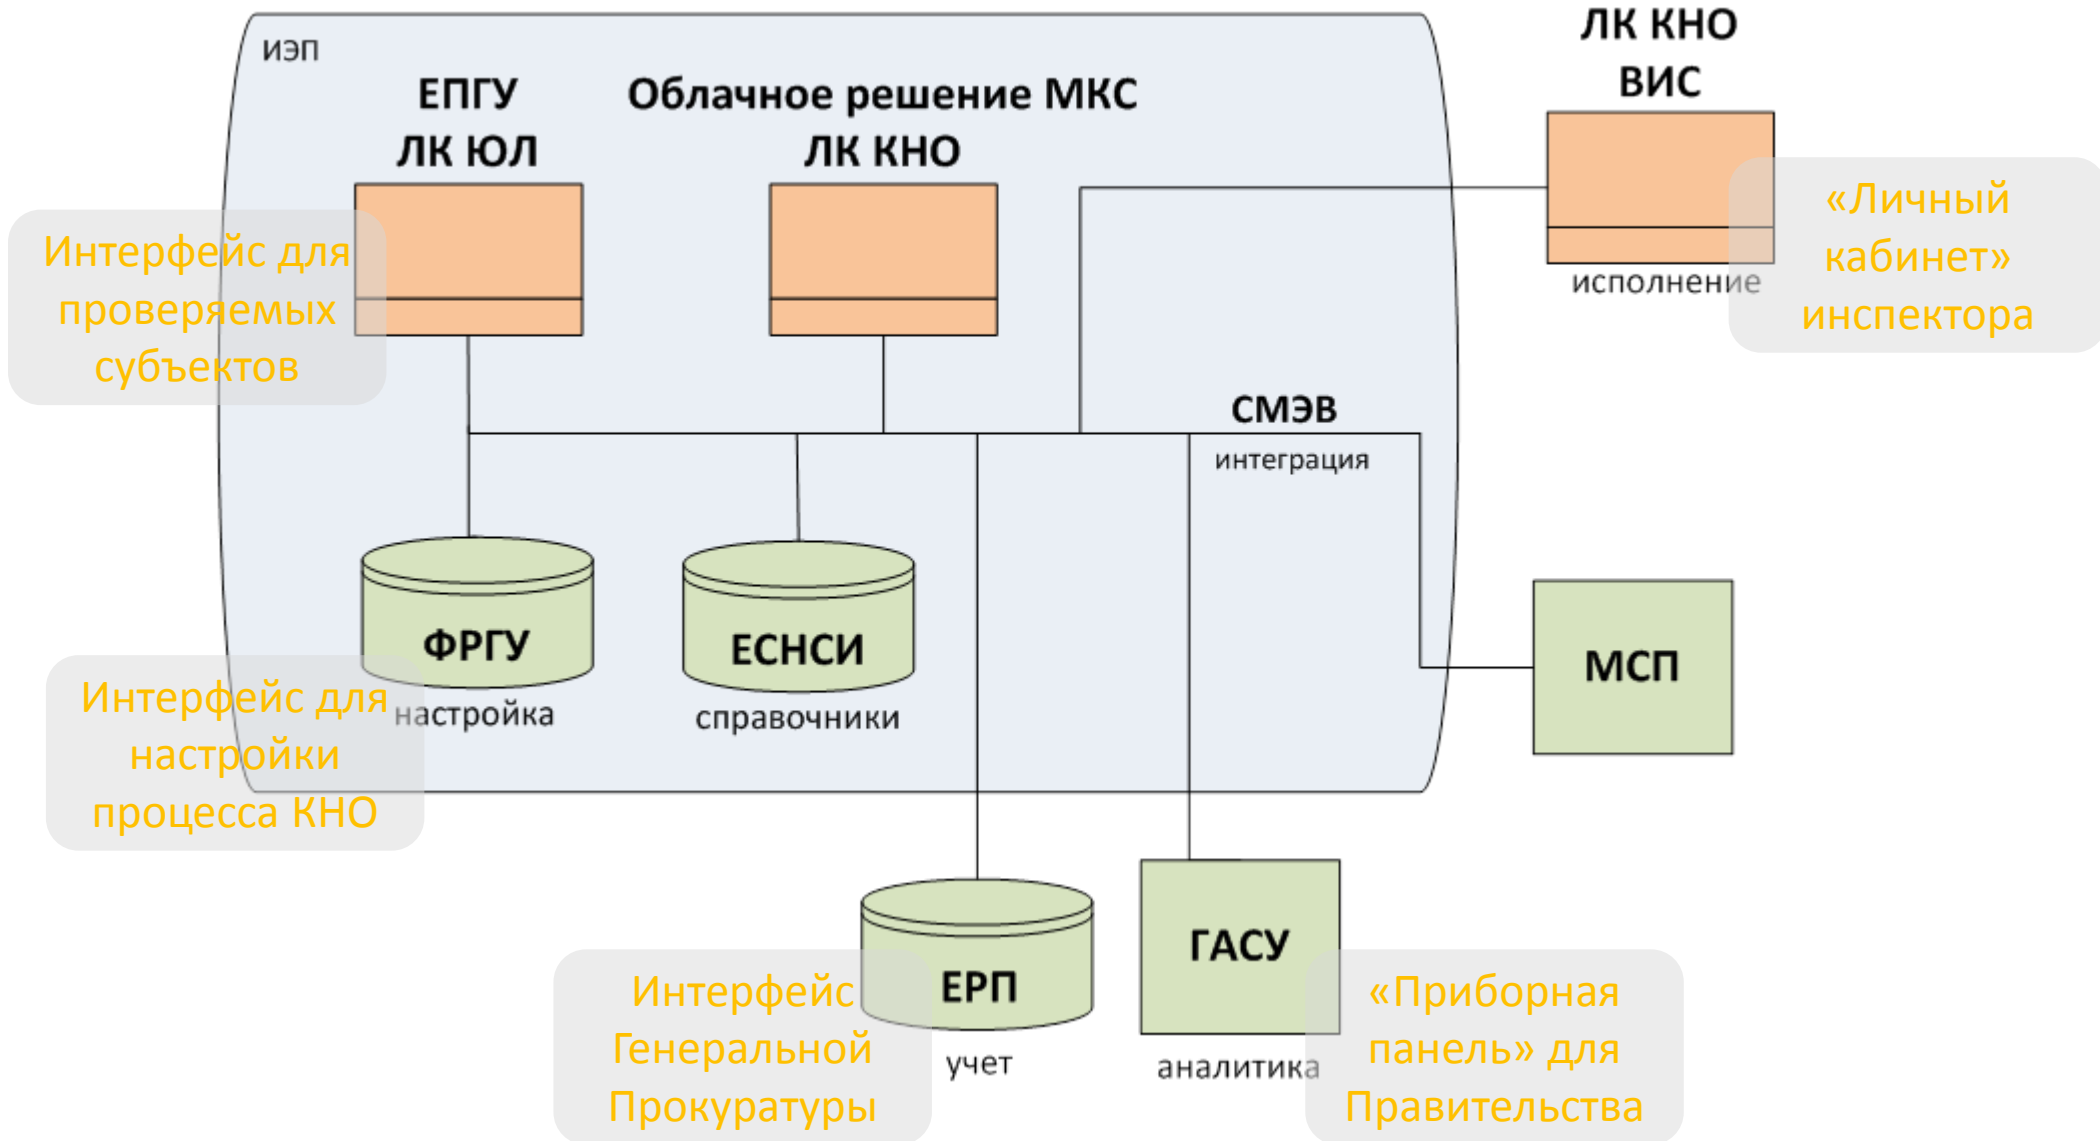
ИЭП

ЕПГУ
ЛК ЮЛ

Облачное решение МКС
ЛК КНО

ЛК КНО
ВИС

Интерфейс для проверяемых субъектов

«Личный кабинет» инспектора

исполнение

СМЭВ
интеграция

ФРГУ
настройка

ЕСНСИ
справочники

МСП

Интерфейс для настройки процесса КНО

ЕРП
учет

ГАСУ
аналитика

Интерфейс Генеральной Прокуратуры

«Приборная панель» для Правительства